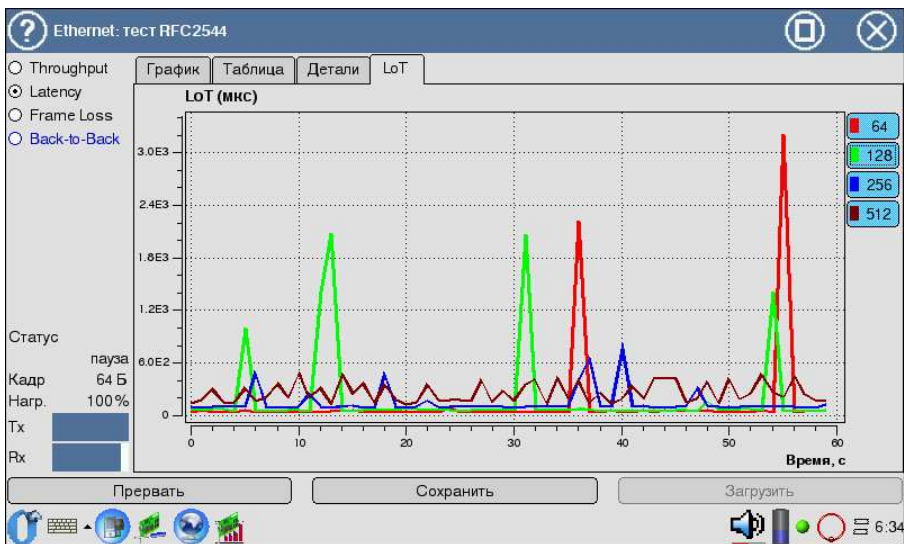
Ethernet: тест RFC2544

Throughput
Latency
Frame Loss
Back-to-Back

График | Таблица | Детали | LoT

LoT (мкс)

3.0E3
2.4E3
1.8E3
1.2E3
6.0E2
0

0 10 20 30 40 50 60

Время, с

64
128
256
512

Статус
пауза
Кадр 64 Б
Нагр. 100%
Tx
Rx

Прервать
Сохранить
Загрузить

6:34